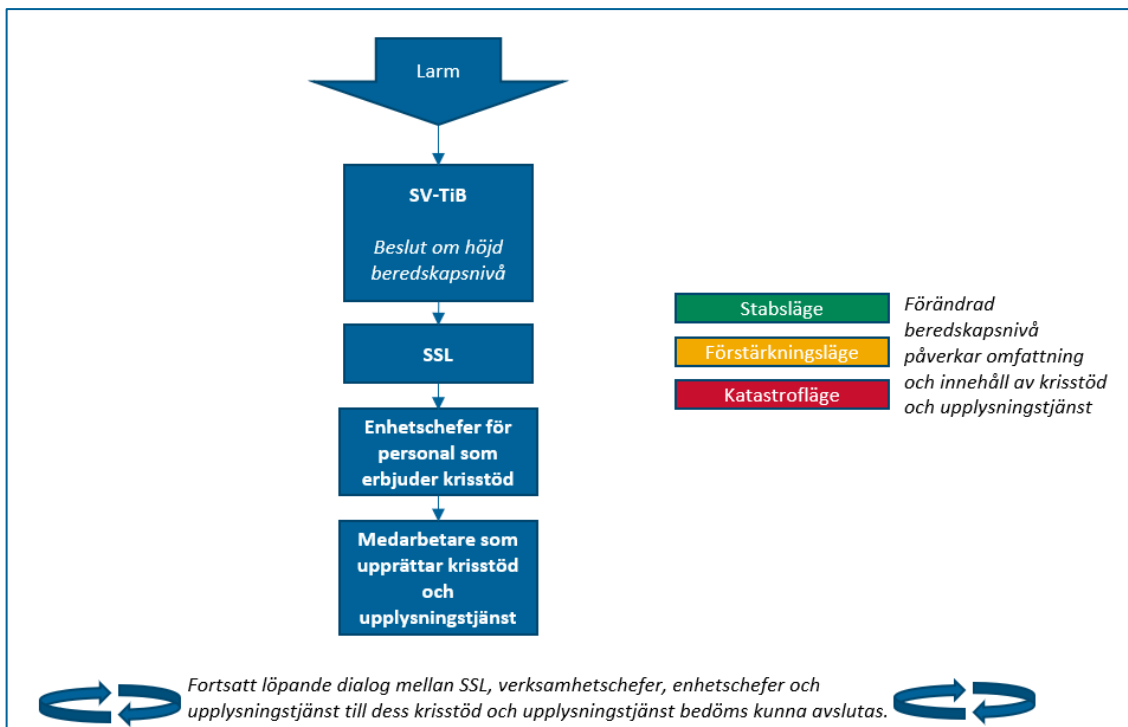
Larm

SV-TiB

Beslut om höjd beredskapsnivå

SSL

Enhetschefer för personal som erbjuder krisstöd

Medarbetare som upprättar krisstöd och upplysningstjänst

Stabsläge

Förstärkningsläge

Katastrofläge

Förändrad beredskapsnivå påverkar omfattning och innehåll av krisstöd och upplysningstjänst

Fortsatt löpande dialog mellan SSL, verksamhetschefer, enhetschefer och upplysningstjänst till dess krisstöd och upplysningstjänst bedöms kunna avslutas.